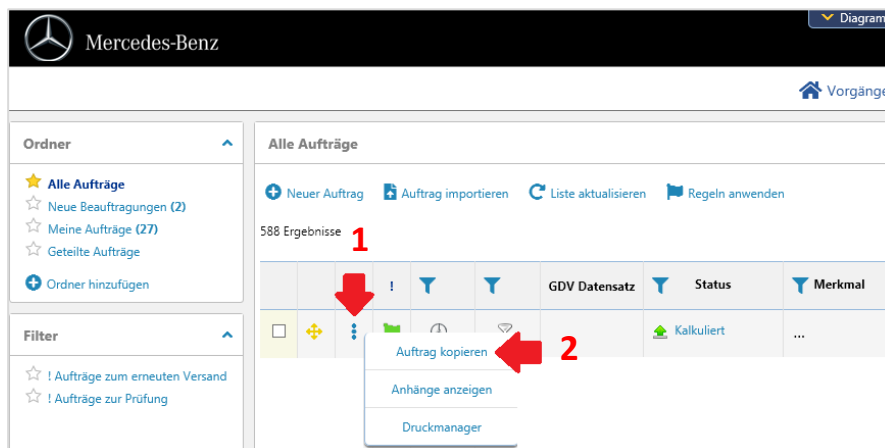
Diagram

Mercedes-Benz

Vorgänge

Ordner

Alle Aufträge
Neue Beauftragungen (2)
Meine Aufträge (27)
Geteilte Aufträge

Ordner hinzufügen

Filter

! Aufträge zum erneuten Versand
! Aufträge zur Prüfung

Alle Aufträge

Neuer Auftrag
Auftrag importieren
Liste aktualisieren
Regeln anwenden

588 Ergebnisse

1

| | | | ! | | | GDV Datensatz | | Status | | Merkmal |
|---|---|---|---|---|---|---|---|---|---|---|
| | | | | | | | | Kalkuliert | | ... |

Auftrag kopieren

2

Anhänge anzeigen

Druckmanager